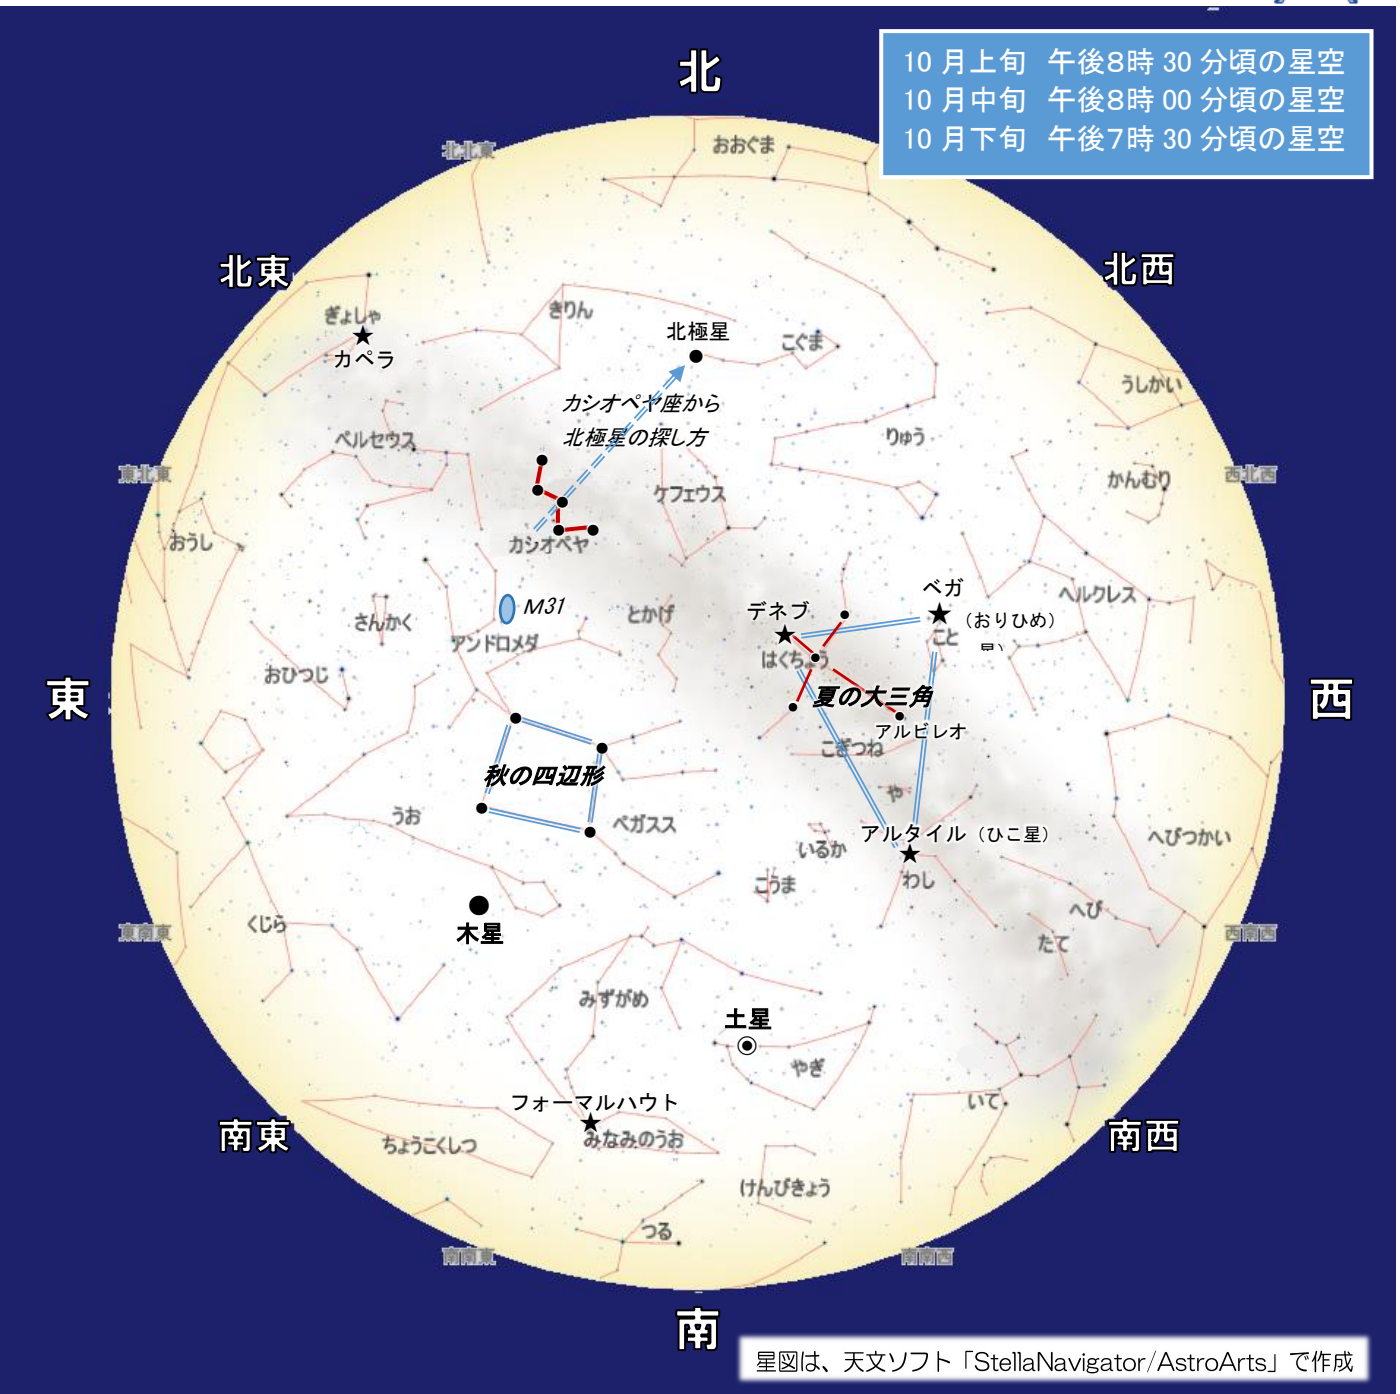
10 月上旬　午後8時 30 分頃の星空
10 月中旬　午後8時 00 分頃の星空
10 月下旬　午後7時 30 分頃の星空

北

北北東

おおぐま

北東

北西

ぎょしゃ
カペラ

きりん

北極星

こぐま

うしかい

カシオペヤ座から
北極星の探し方

ペルセウス

りゅう

東北東

かんむり

西北西

ケフェウス

おうし

カシオペヤ

ベガ
（おりひめ）
こと

ヘルクレス

M31

さんかく

とかげ

デネブ

アンドロメダ

はくちょう

おひつじ

東

夏の大三角

西

アルビレオ

こぎつね

秋の四辺形

や

うお

ペガスス

アルタイル（ひこ星）

へびつかい

いるか

こうま

わし

木星

くじら

東南東

へび

たて

西南西

みずがめ

土星

やぎ

フォーマルハウト

いて

南東

ちょうこくしつ

みなみのうお

南西

けんびきょう

つる

南南東

南南西

南

星図は、天文ソフト「StellaNavigator/AstroArts」で作成